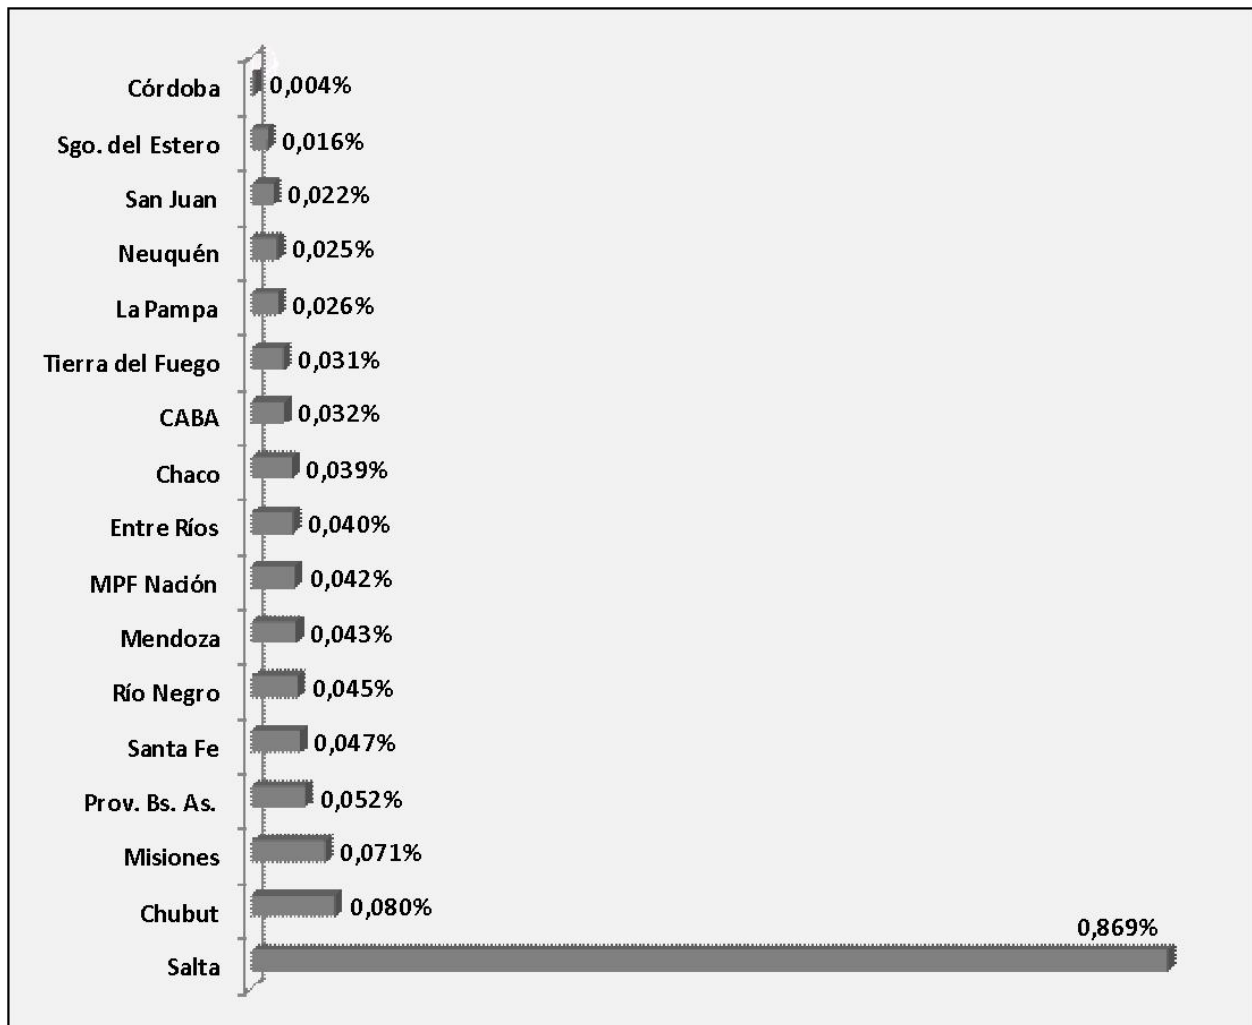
Córdoba 0,004%
Sgo. del Estero 0,016%
San Juan 0,022%
Neuquén 0,025%
La Pampa 0,026%
Tierra del Fuego 0,031%
CABA 0,032%
Chaco 0,039%
Entre Ríos 0,040%
MPF Nación 0,042%
Mendoza 0,043%
Río Negro 0,045%
Santa Fe 0,047%
Prov. Bs. As. 0,052%
Misiones 0,071%
Chubut 0,080%
Salta 0,869%